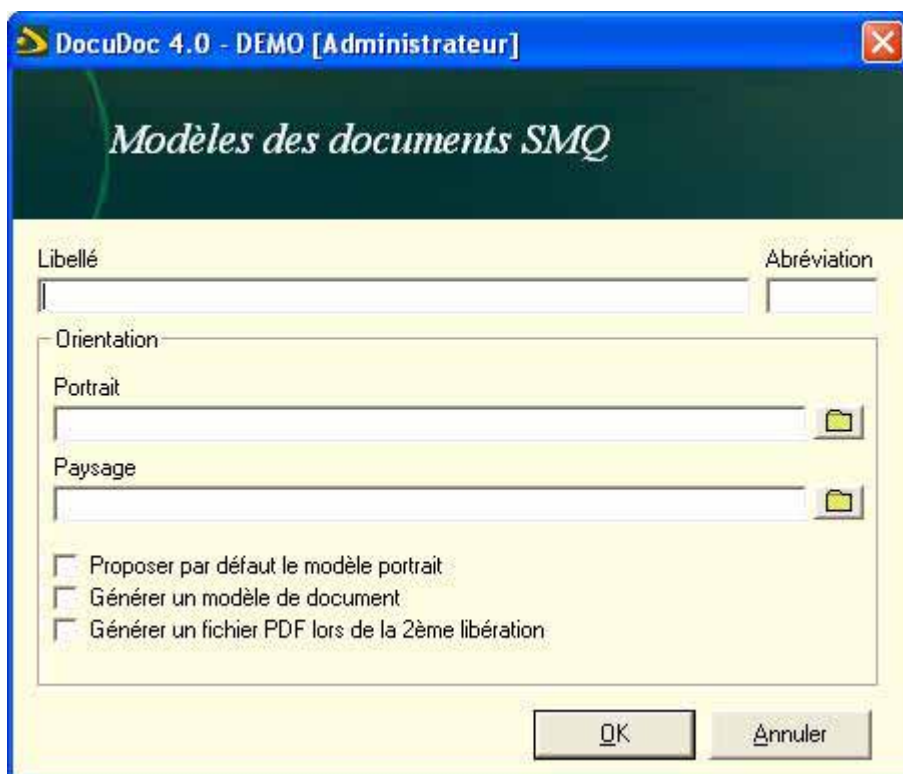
DocuDoc 4.0 - DEMO [Administrateur]

Modèles des documents SMQ

Libellé

Abréviation

Orientation

Portrait

Paysage

Proposer par défaut le modèle portrait

Générer un modèle de document

Générer un fichier PDF lors de la 2ème libération

OK

Annuler